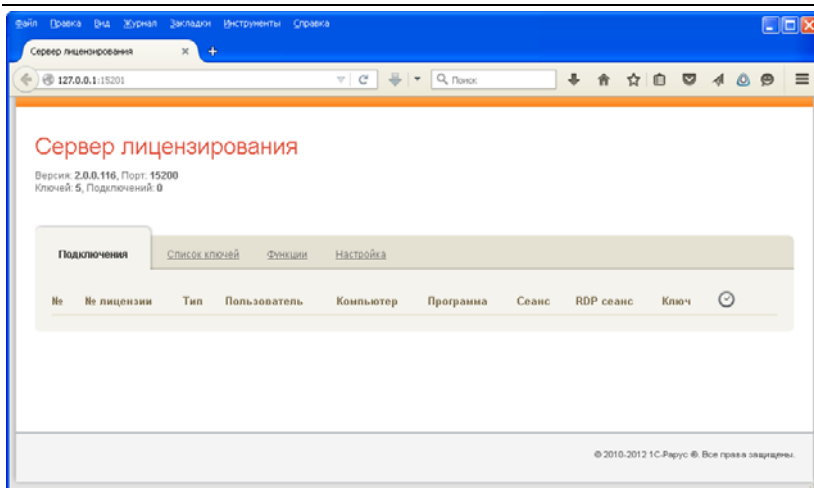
Файл Правка Вид Журнал Закладки Инструменты Справка

Сервер лицензирования

127.0.0.1:15201

Поиск

Сервер лицензирования

Версия: 2.0.0.116, Порт: 15200
Ключей: 5, Подключений: 0

Подключения Список ключей Функции Настройка

| № | № лицензии | Тип | Пользователь | Компьютер | Программа | Сеанс | RDP сеанс | Ключ |
|---|---|---|---|---|---|---|---|---|

© 2010-2012 1С-Рарус ®. Все права защищены.